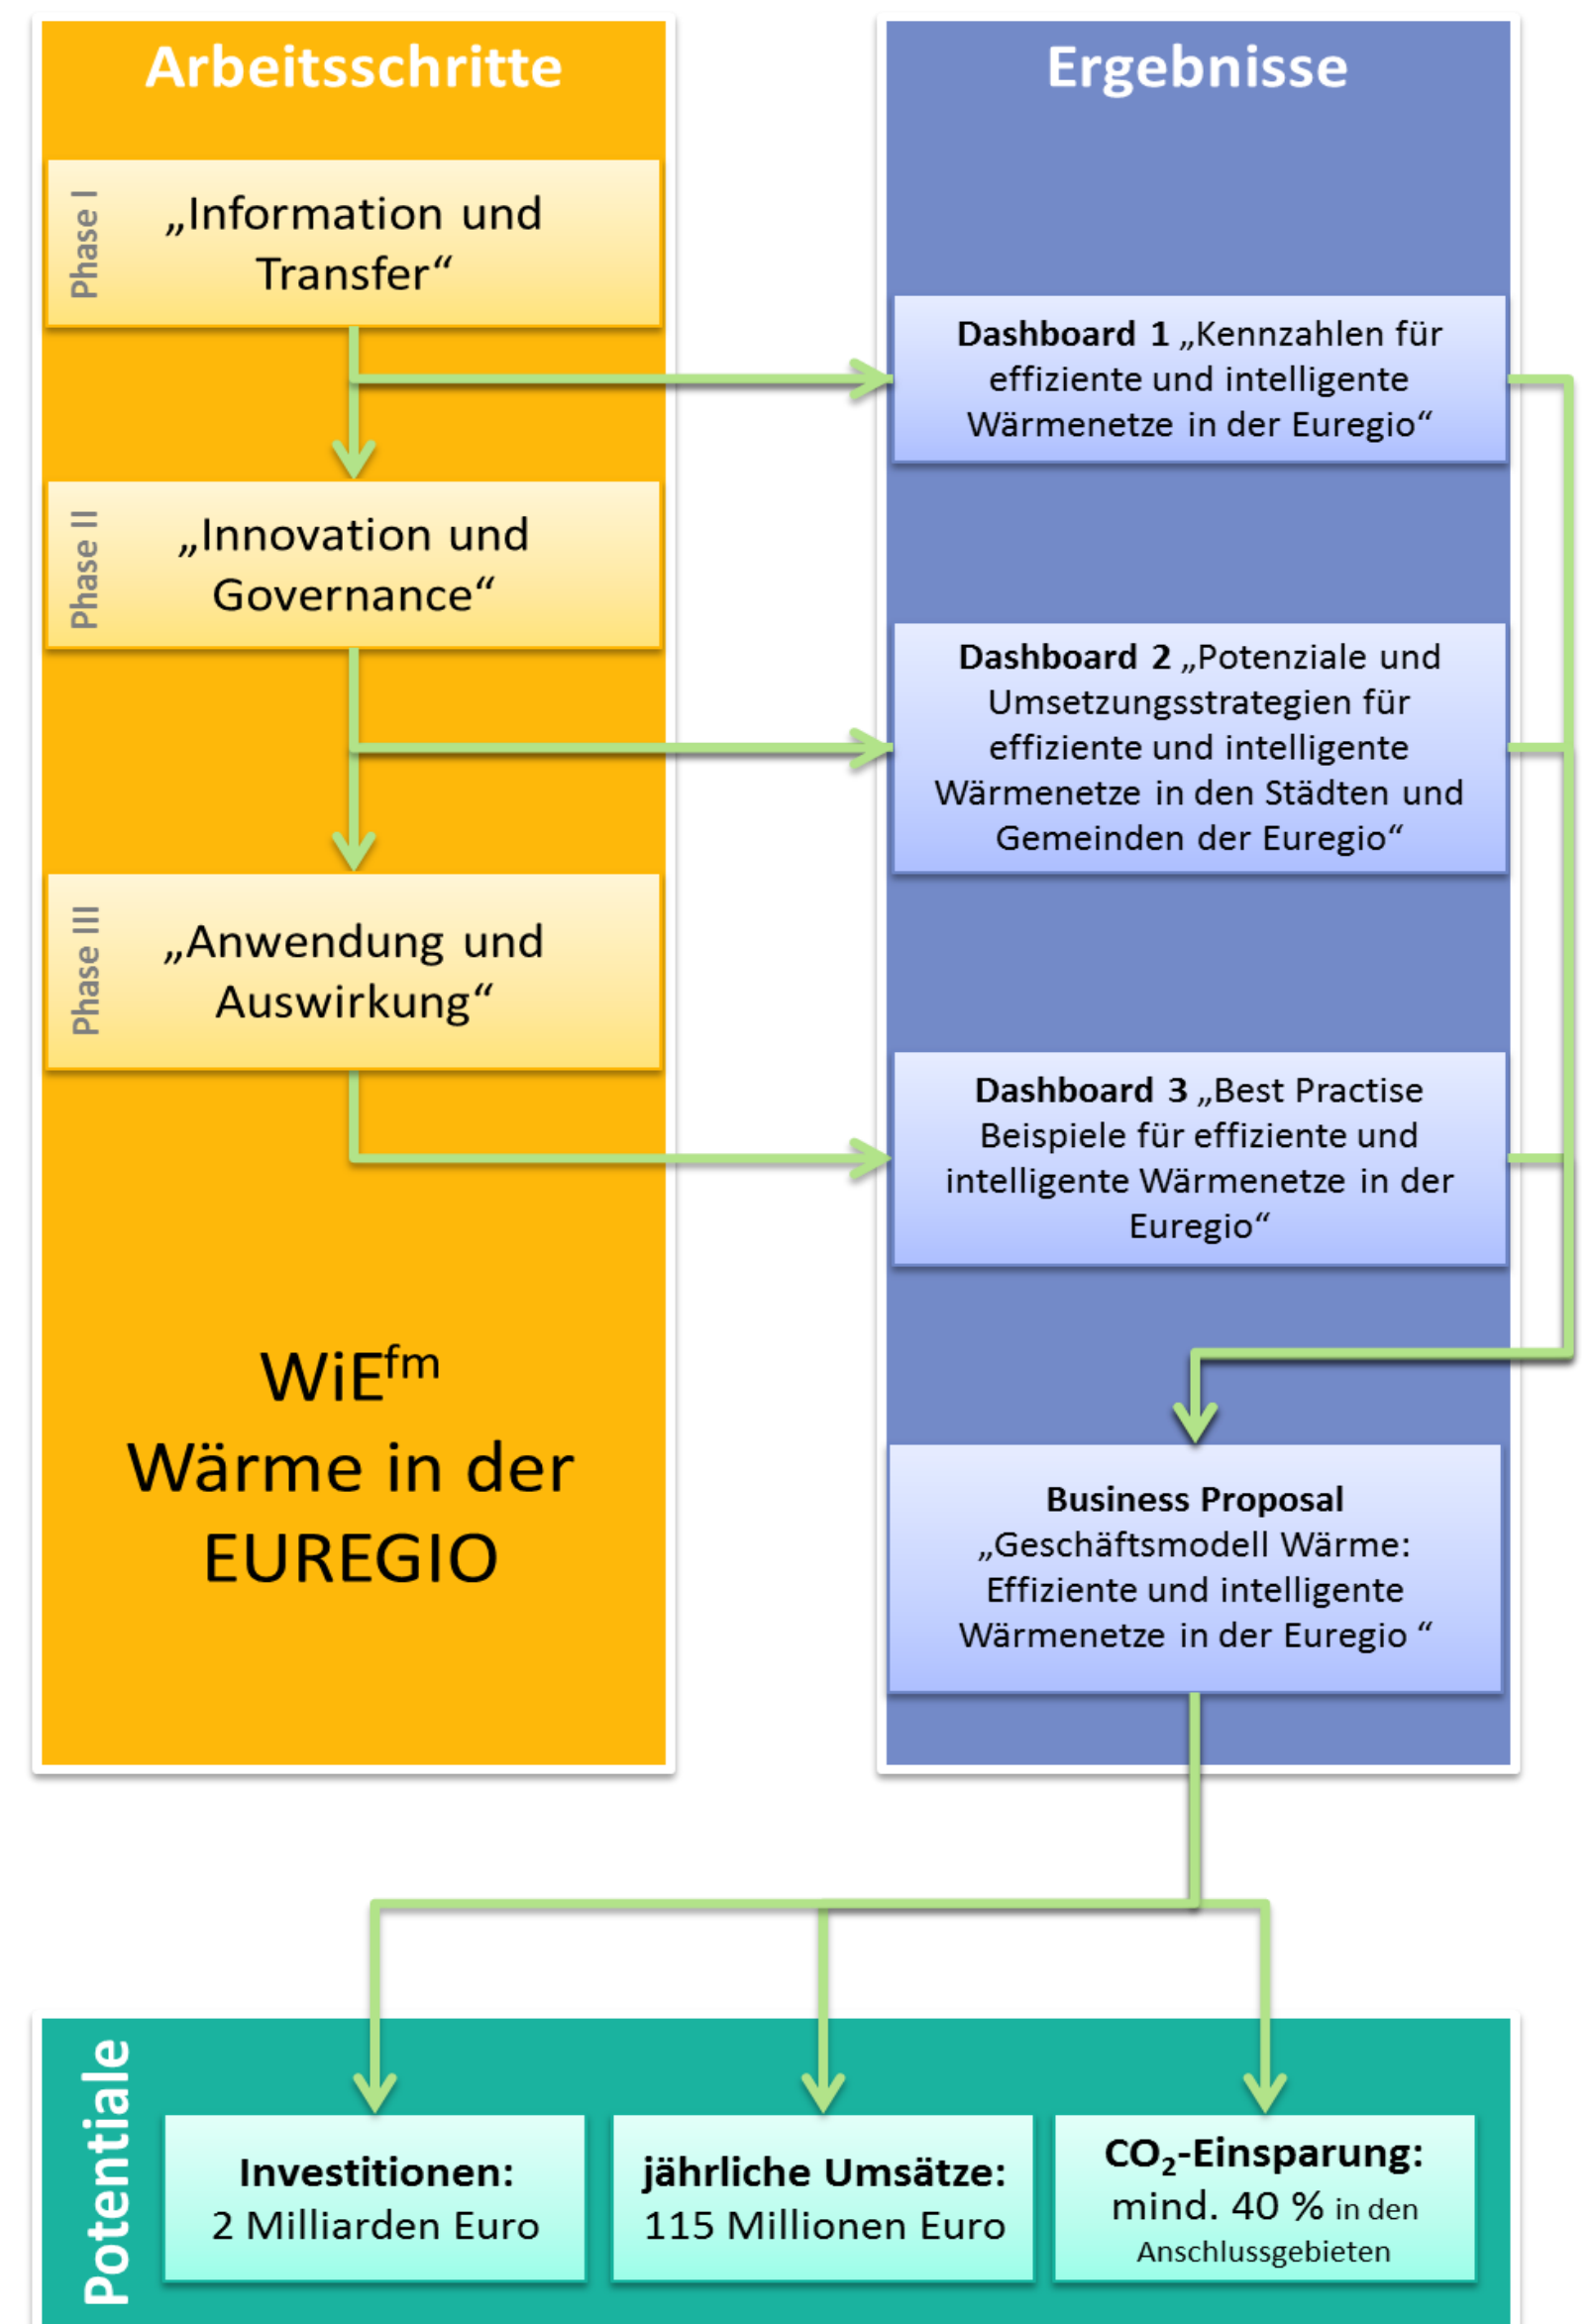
Arbeitsschritte

Ergebnisse

Phase I

„Information und Transfer“

Dashboard 1 „Kennzahlen für effiziente und intelligente Wärmenetze in der Euregio“

Phase II

„Innovation und Governance“

Dashboard 2 „Potenziale und Umsetzungsstrategien für effiziente und intelligente Wärmenetze in den Städten und Gemeinden der Euregio“

Phase III

„Anwendung und Auswirkung“

Dashboard 3 „Best Practise Beispiele für effiziente und intelligente Wärmenetze in der Euregio“

WiE$^{fm}$
Wärme in der EUREGIO

Business Proposal „Geschäftsmodell Wärme: Effiziente und intelligente Wärmenetze in der Euregio “

Potentiale

Investitionen: 2 Milliarden Euro

jährliche Umsätze: 115 Millionen Euro

$CO_2$-Einsparung: mind. 40 % in den Anschlussgebieten